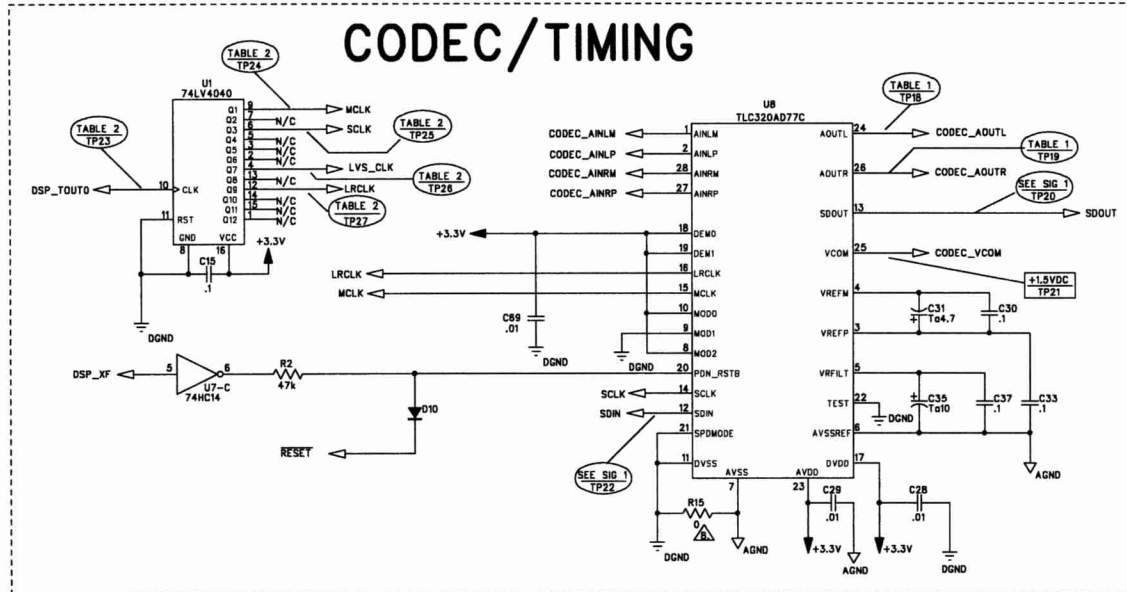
CODEC/TIMING

TABLE 2
TP24

U1
74LV4040

Q1 9 MCLK
Q2 7 N/C
Q3 6 SCLK
Q4 5 N/C
Q5 3 N/C
Q6 2 N/C
Q7 4 LVS_CLK
Q8 13 N/C
Q9 12 LRCLK
Q10 14 N/C
Q11 15 N/C
Q12 1 N/C

TABLE 2
TP25

TABLE 2
TP23

TABLE 2
TP26

TABLE 2
TP27

DSP_TOUT0 10 CLK
11 RST
GND 8
VCC 16
C15
.1
+3.3V
DGND

U8
TLC320AD77C

TABLE 1
TP18

CODEC_AINLM 1 AINLM
CODEC_AINLP 2 AINLP
CODEC_AINRM 28 AINRM
CODEC_AINRP 27 AINRP

AOUTL 24 CODEC_AOUTL
AOUTR 26 CODEC_AOUTR

TABLE 1
TP19

SEE SIG 1
TP20

SDOUT 13 SDOUT

+3.3V 18 DEM0
19 DEM1
LRCLK 16 LRCLK
MCLK 15 MCLK
10 MOD0
9 MOD1
8 MOD2
C69
.01
DGND
DGND

VCOM 25 CODEC_VCOM

+1.5VDC
TP21

VREFM 4
C31
Ta4.7
C30
.1
VREFP 3

DSP_XF 5 6 R2 47k 20 PDN_RSTB
U7-C
74HC14

D10

RESET

SCLK 14 SCLK
SDIN 12 SDIN
21 SPDMODE
11 DVSS

SEE SIG 1
TP22

VRFILT 5
C35
Ta10
C37
.1
C33
.1
TEST 22
DGND
AVSSREF 6
AGND

AVSS 7
AVDD 23
DVDD 17
C29
.01
C28
.01

R15
0
8

DGND
AGND
+3.3V
AGND
+3.3V
DGND